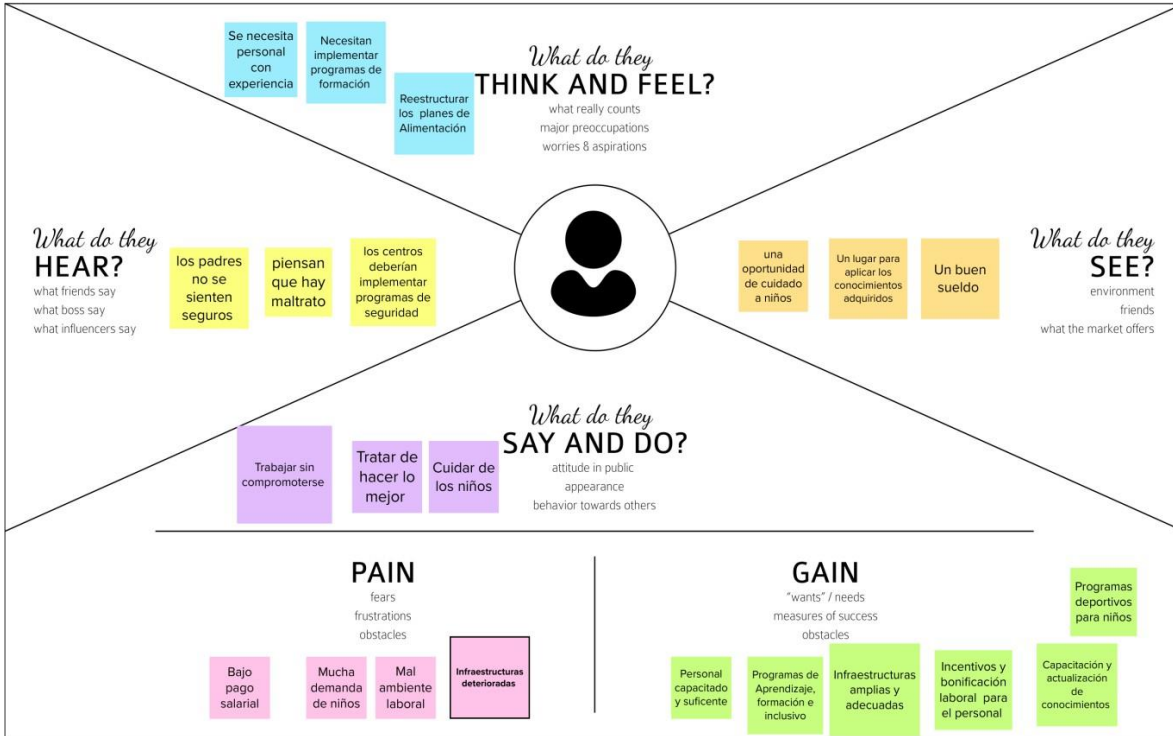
Se necesita personal con experiencia

Necesitan implementar programas de formación

Reestructurar los planes de Alimentación

What do they
THINK AND FEEL?
what really counts
major preoccupations
worries 8 aspirations

What do they
HEAR?
what friends say
what boss say
what influencers say

los padres no se sienten seguros

piensan que hay maltrato

los centros deberían implementar programas de seguridad

una oportunidad de cuidado a niños

Un lugar para aplicar los conocimientos adquiridos

Un buen sueldo

What do they
SEE?
environment
friends
what the market offers

Trabajar sin compromoterse

Tratar de hacer lo mejor

Cuidar de los niños

What do they
SAY AND DO?
attitude in public
appearance
behavior towards others

PAIN
fears
frustrations
obstacles

Bajo pago salarial

Mucha demanda de niños

Mal ambiente laboral

Infraestructuras deterioradas

GAIN
"wants" / needs
measures of success
obstacles

Programas deportivos para niños

Personal capacitado y suficente

Programas de Aprendizaje, formación e inclusivo

Infraestructuras amplias y adecuadas

Incentivos y bonificación laboral para el personal

Capacitación y actualización de conocimientos